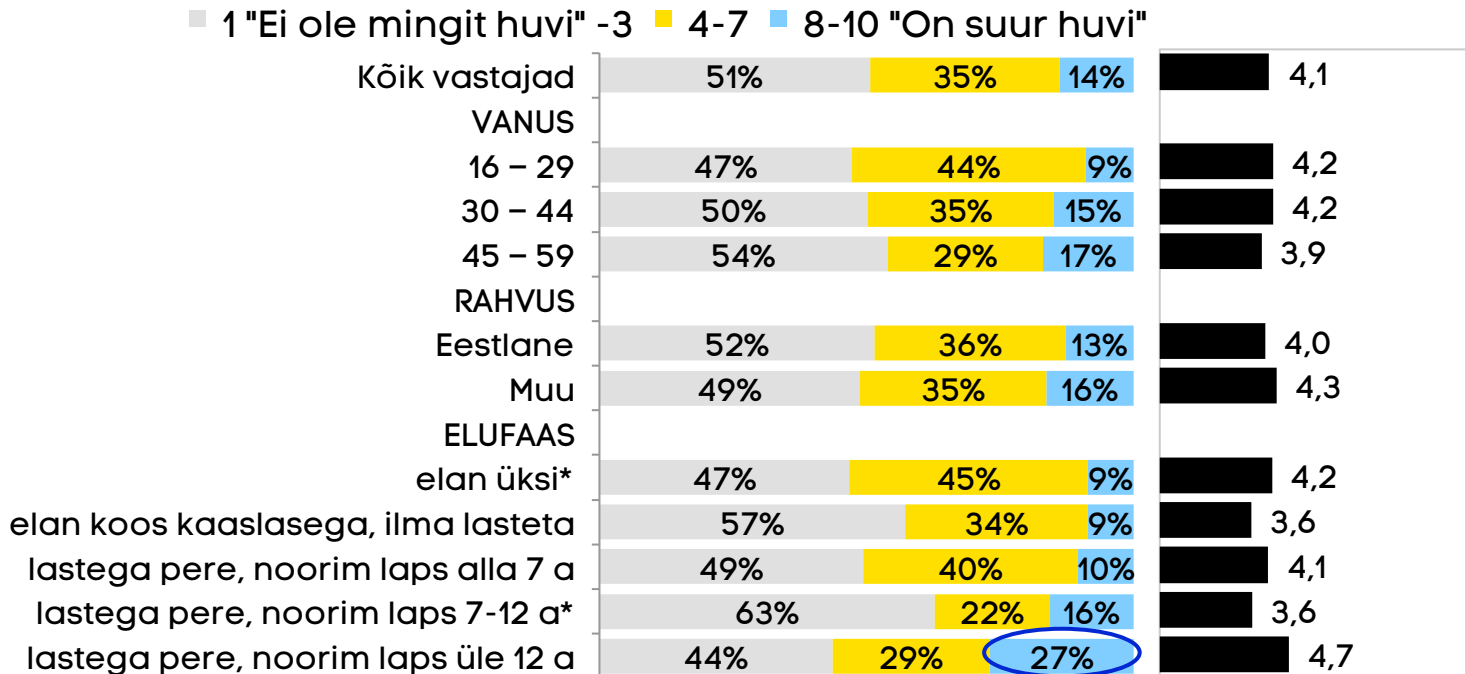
1 "Ei ole mingit huvi" -3  4-7  8-10 "On suur huvi"

| | | | | |
|---|---|---|---|---|
| Kõik vastajad | 51% | 35% | 14% | 4,1 |
| VANUS | | | | |
| 16 – 29 | 47% | 44% | 9% | 4,2 |
| 30 – 44 | 50% | 35% | 15% | 4,2 |
| 45 – 59 | 54% | 29% | 17% | 3,9 |
| RAHVUS | | | | |
| Eestlane | 52% | 36% | 13% | 4,0 |
| Muu | 49% | 35% | 16% | 4,3 |
| ELUFAAS | | | | |
| elan üksi* | 47% | 45% | 9% | 4,2 |
| elan koos kaaslasega, ilma lasteta | 57% | 34% | 9% | 3,6 |
| lastega pere, noorim laps alla 7 a | 49% | 40% | 10% | 4,1 |
| lastega pere, noorim laps 7-12 a* | 63% | 22% | 16% | 3,6 |
| lastega pere, noorim laps üle 12 a | 44% | 29% | 27% | 4,7 |